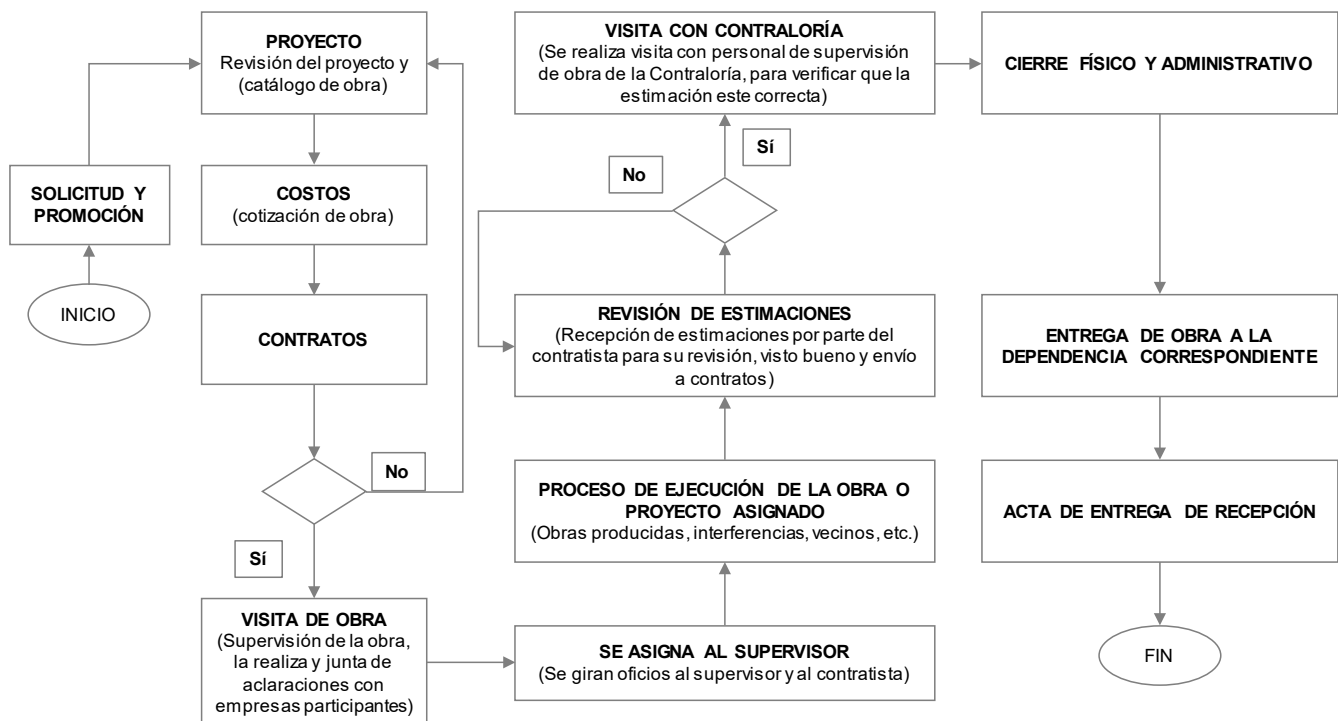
INICIO

SOLICITUD Y PROMOCIÓN

PROYECTO
Revisión del proyecto y (catálogo de obra)

COSTOS
(cotización de obra)

CONTRATOS

No

Sí

VISITA DE OBRA
(Supervisión de la obra, la realiza y junta de aclaraciones con empresas participantes)

SE ASIGNA AL SUPERVISOR
(Se giran oficios al supervisor y al contratista)

PROCESO DE EJECUCIÓN DE LA OBRA O PROYECTO ASIGNADO
(Obras producidas, interferencias, vecinos, etc.)

REVISIÓN DE ESTIMACIONES
(Recepción de estimaciones por parte del contratista para su revisión, visto bueno y envío a contratos)

No

Sí

VISITA CON CONTRALORÍA
(Se realiza visita con personal de supervisión de obra de la Contraloría, para verificar que la estimación este correcta)

CIERRE FÍSICO Y ADMINISTRATIVO

ENTREGA DE OBRA A LA DEPENDENCIA CORRESPONDIENTE

ACTA DE ENTREGA DE RECEPCIÓN

FIN